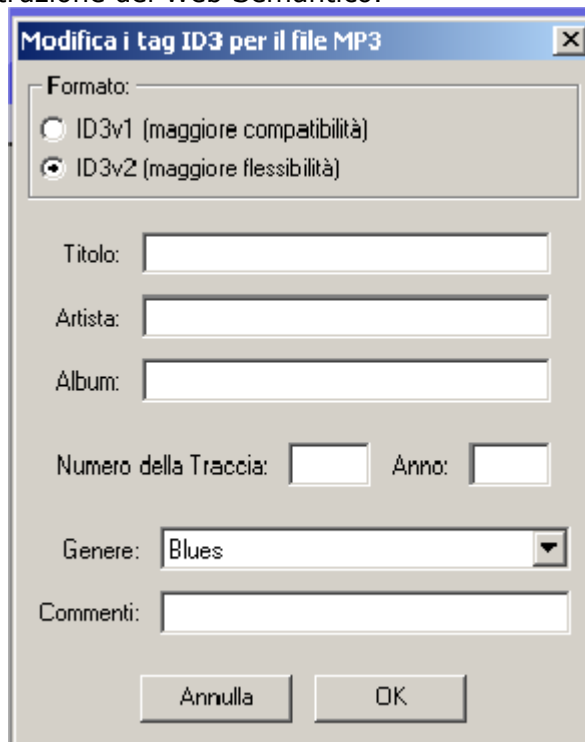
trazione del Web Semantico.

Modifica i tag ID3 per il file MP3

Formato:
ID3v1 (maggiore compatibilità)
ID3v2 (maggiore flessibilità)

Titolo:
Artista:
Album:
Numero della Traccia:
Anno:
Genere: Blues
Commenti:

Annulla
OK